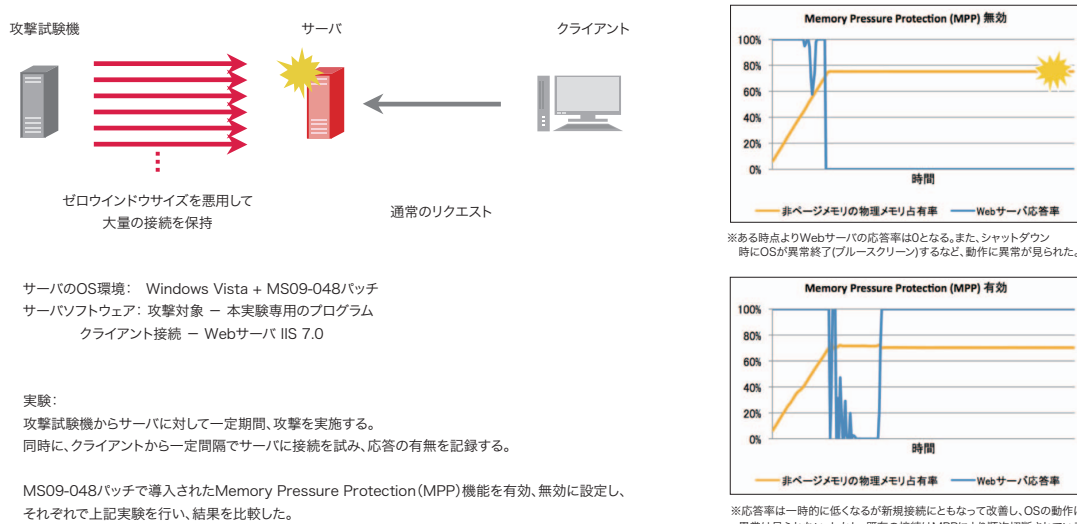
攻撃試験機

サーバ

クライアント

ゼロウインドウサイズを悪用して
大量の接続を保持

通常のリクエスト

サーバのOS環境： Windows Vista + MS09-048パッチ
サーバソフトウェア：攻撃対象 ー 本実験専用のプログラム
クライアント接続 ー Webサーバ IIS 7.0

実験：
攻撃試験機からサーバに対して一定期間、攻撃を実施する。
同時に、クライアントから一定間隔でサーバに接続を試み、応答の有無を記録する。

MS09-048パッチで導入されたMemory Pressure Protection（MPP）機能を有効、無効に設定し、それぞれで上記実験を行い、結果を比較した。

Memory Pressure Protection (MPP) 無効

100%
80%
60%
40%
20%
0%
時間

非ページメモリの物理メモリ占有率　Webサーバ応答率

※ある時点よりWebサーバの応答率は0となる。また、シャットダウン時にOSが異常終了(ブルースクリーン)するなど、動作に異常が見られた。

Memory Pressure Protection (MPP) 有効

100%
80%
60%
40%
20%
0%
時間

非ページメモリの物理メモリ占有率　Webサーバ応答率

※応答率は一時的に低くなるが新規接続にともなって改善し、OSの動作に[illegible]
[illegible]